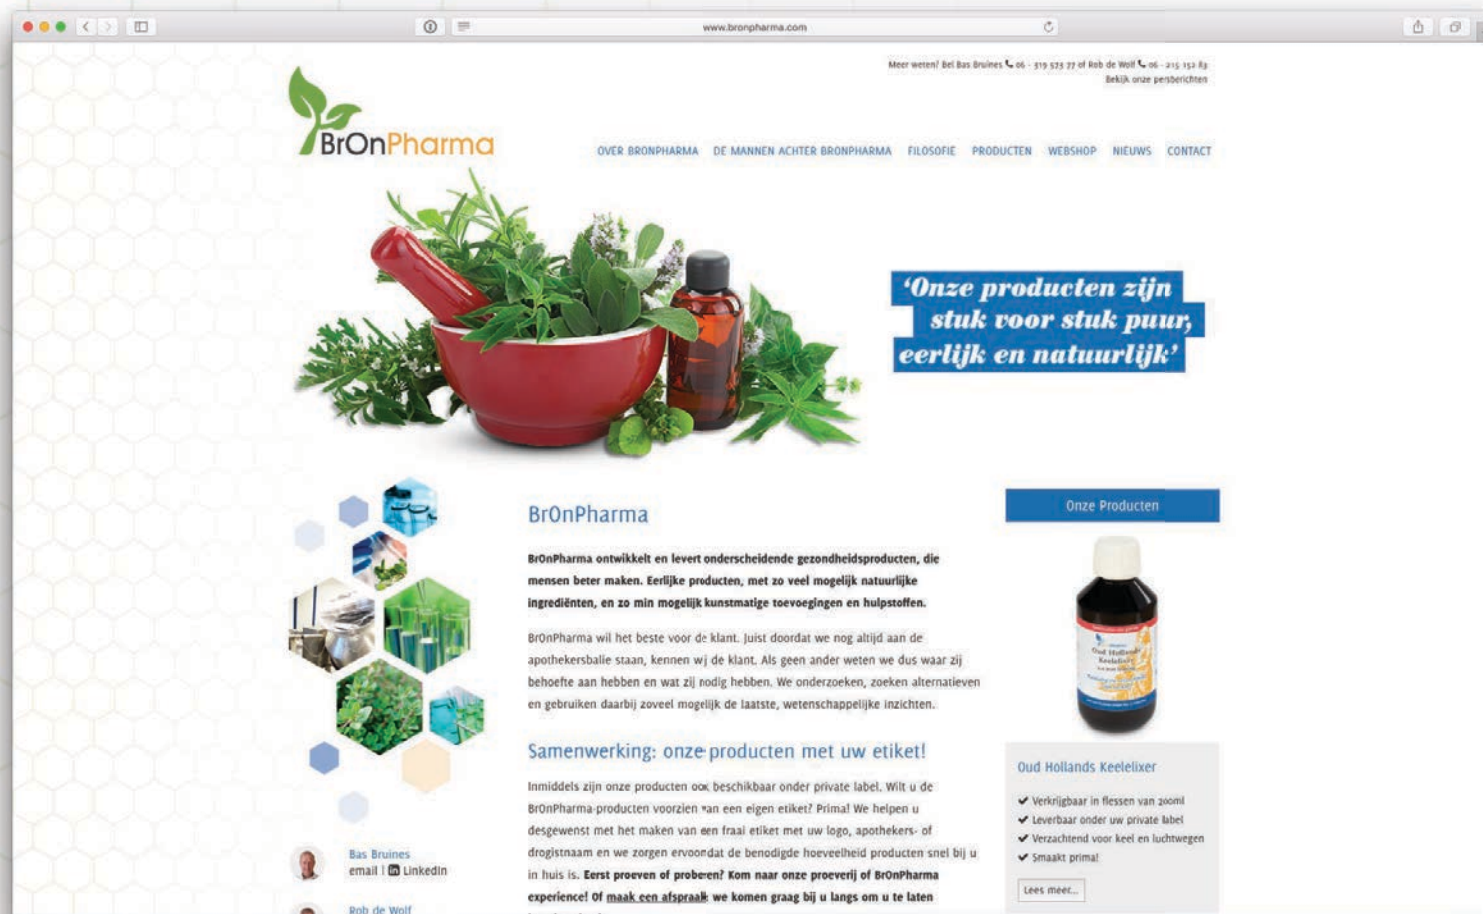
www.bronpharma.com

Meer weten? Bel Bas Bruines 06 - 319 573 77 of Rob de Wolf 06 - 215 152 83
Bekijk onze persberichten

BrOnPharma

OVER BRONPHARMA DE MANNEN ACHTER BRONPHARMA FILOSOFIE PRODUCTEN WEBSHOP NIEUWS CONTACT

'Onze producten zijn stuk voor stuk puur, eerlijk en natuurlijk'

BrOnPharma

BrOnPharma ontwikkelt en levert onderscheidende gezondheidsproducten, die mensen beter maken. Eerlijke producten, met zo veel mogelijk natuurlijke ingrediënten, en zo min mogelijk kunstmatige toevoegingen en hulpstoffen.

BrOnPharma wil het beste voor de klant. Juist doordat we nog altijd aan de apothekersbalie staan, kennen wij de klant. Als geen ander weten we dus waar zij behoefte aan hebben en wat zij nodig hebben. We onderzoeken, zoeken alternatieven en gebruiken daarbij zoveel mogelijk de laatste, wetenschappelijke inzichten.

Samenwerking: onze producten met uw etiket!

Inmiddels zijn onze producten ook beschikbaar onder private label. Wilt u de BrOnPharma producten voorzien van een eigen etiket? Prima! We helpen u desgewenst met het maken van een fraai etiket met uw logo, apothekers- of drogistnaam en we zorgen ervoor dat de benodigde hoeveelheid producten snel bij u in huis is. Eerst proeven of proberen? Kom naar onze proeverij of BrOnPharma experience! Of maak een afspraak: we komen graag bij u langs om u te laten

Bas Bruines
email | LinkedIn

Rob de Wolf

Onze Producten

Oud Hollands Keelelixer

Oud Hollands Keelelixer
Verkrijgbaar in flessen van 200ml
Leverbaar onder uw private label
Verzachtend voor keel en luchtwegen
Smaakt prima!

Lees meer...